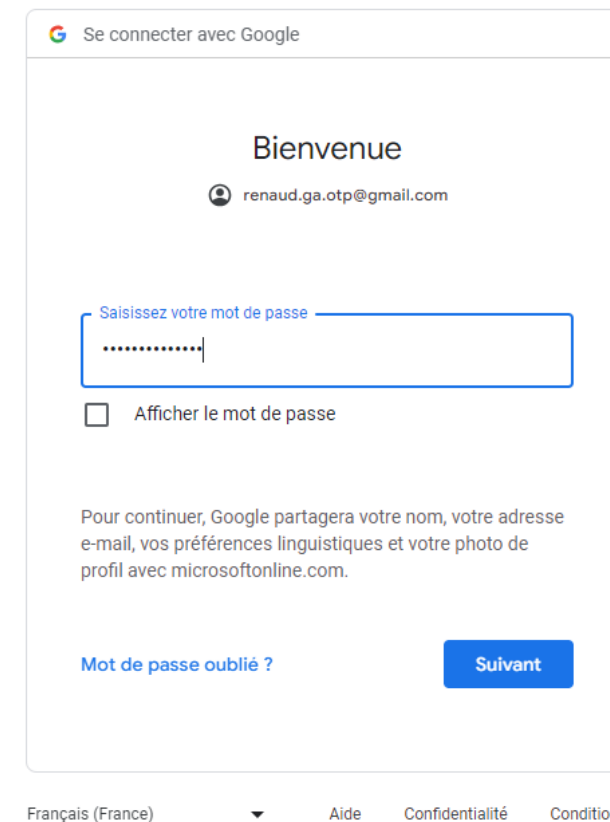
G Se connecter avec Google

Bienvenue

renaud.ga.otp@gmail.com

Saisissez votre mot de passe

•••••••••••••

Afficher le mot de passe

Pour continuer, Google partagera votre nom, votre adresse e-mail, vos préférences linguistiques et votre photo de profil avec microsoftonline.com.

Mot de passe oublié ?

Suivant

Français (France)

Aide

Confidentialité

Conditio